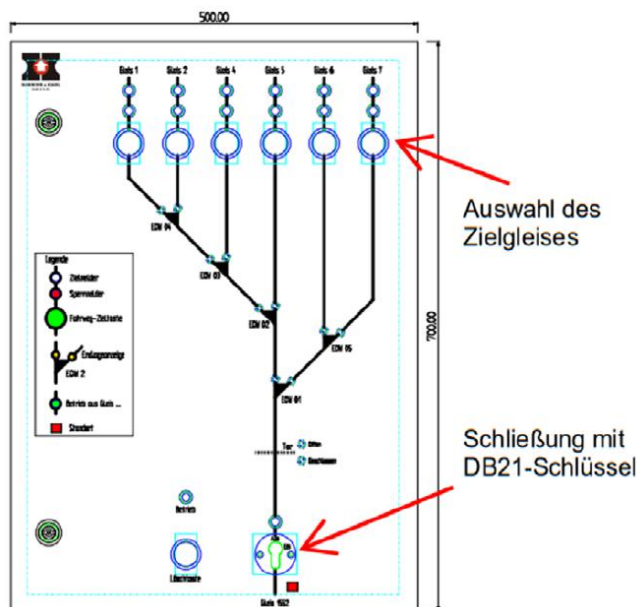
500,00

Gleis 1 Gleis 2 Gleis 4 Gleis 5 Gleis 6 Gleis 7

EDW 04

EDW 03

EDW 02

EDW 05

EDW 01

Legende

Zielmelder

Sperrmelder

Fahrweg-Zieltaste

Endlagenanzeige

EDW 2

Betrieb aus Gleis ...

Standort

Tor Öffnen

Schließen

Betrieb

Löschtaste

Gleis 1662

700,00

Auswahl des Zielgleises

Schließung mit DB21-Schlüssel